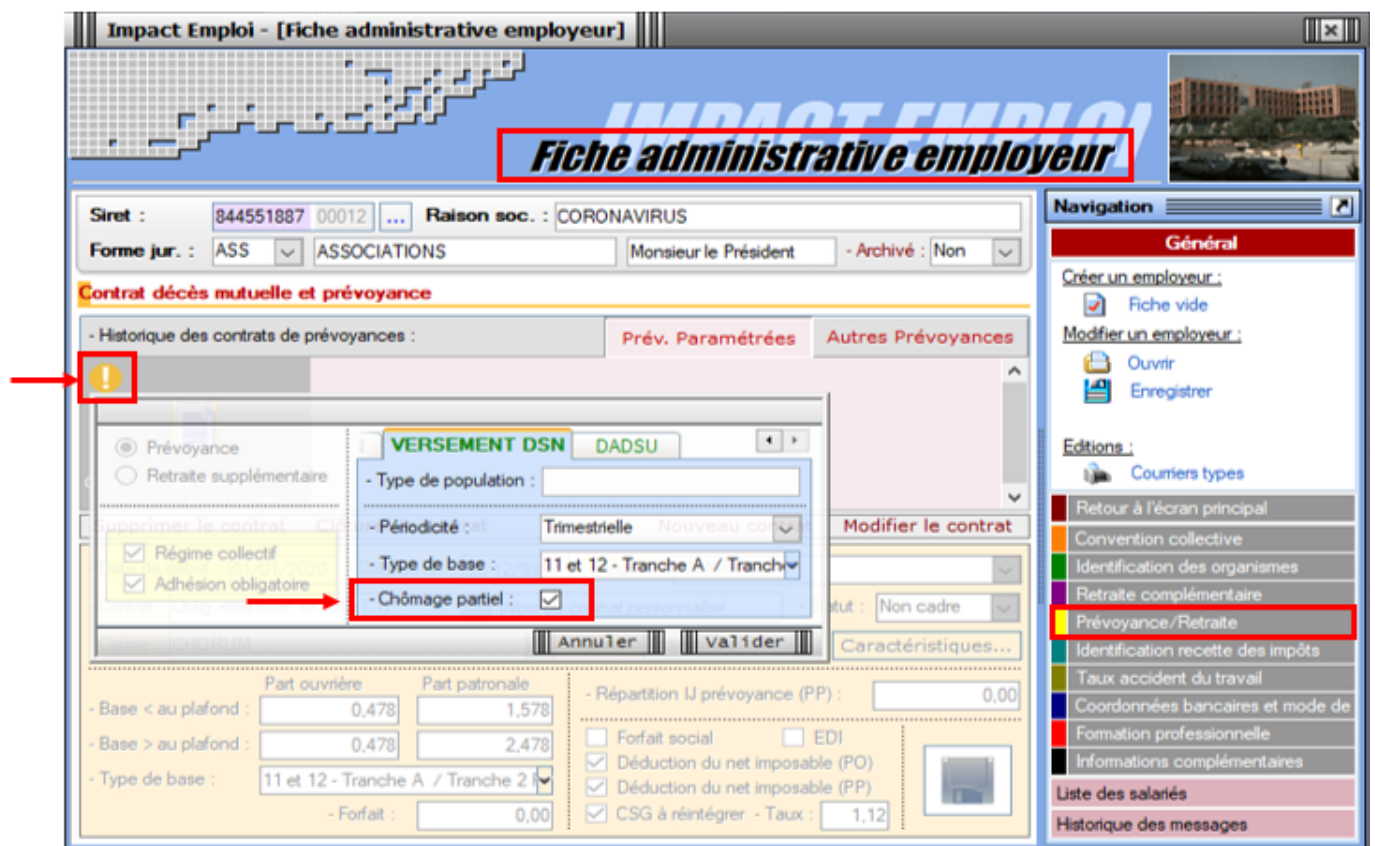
Impact Emploi - [Fiche administrative employeur]

IMPACT EMPLOI

Fiche administrative employeur

Siret : 844551887 00012 ... Raison soc. : CORONAVIRUS

Forme jur. : ASS ASSOCIATIONS Monsieur le Président - Archivé : Non

Contrat décès mutuelle et prévoyance

- Historique des contrats de prévoyances :

Prév. Paramétrées

Autres Prévoyances

Prévoyance

Retraite supplémentaire

Supprimer le contrat

Nouveau contrat

Modifier le contrat

Régime collectif

Adhésion obligatoire

VERSEMENT DSN

DADSU

- Type de population :

- Périodicité : Trimestrielle

- Type de base : 11 et 12 - Tranche A / Tranche

- Chômage partiel : ☑

Annuler

Valider

Non cadre

Caractéristiques...

Part ouvrière

Part patronale

- Base < au plafond : 0,478 1,578

- Base > au plafond : 0,478 2,478

- Type de base : 11 et 12 - Tranche A / Tranche 2

- Forfait : 0,00

- Répartition IJ prévoyance (PP) : 0,00

Forfait social

EDI

Déduction du net imposable (PO)

Déduction du net imposable (PP)

CSG à réintégrer - Taux : 1,12

Navigation

Général

Créer un employeur :

Fiche vide

Modifier un employeur :

Ouvrir

Enregistrer

Editions :

Courriers types

Retour à l'écran principal

Convention collective

Identification des organismes

Retraite complémentaire

Prévoyance/Retraite

Identification recette des impôts

Taux accident du travail

Coordonnées bancaires et mode de

Formation professionnelle

Informations complémentaires

Liste des salariés

Historique des messages